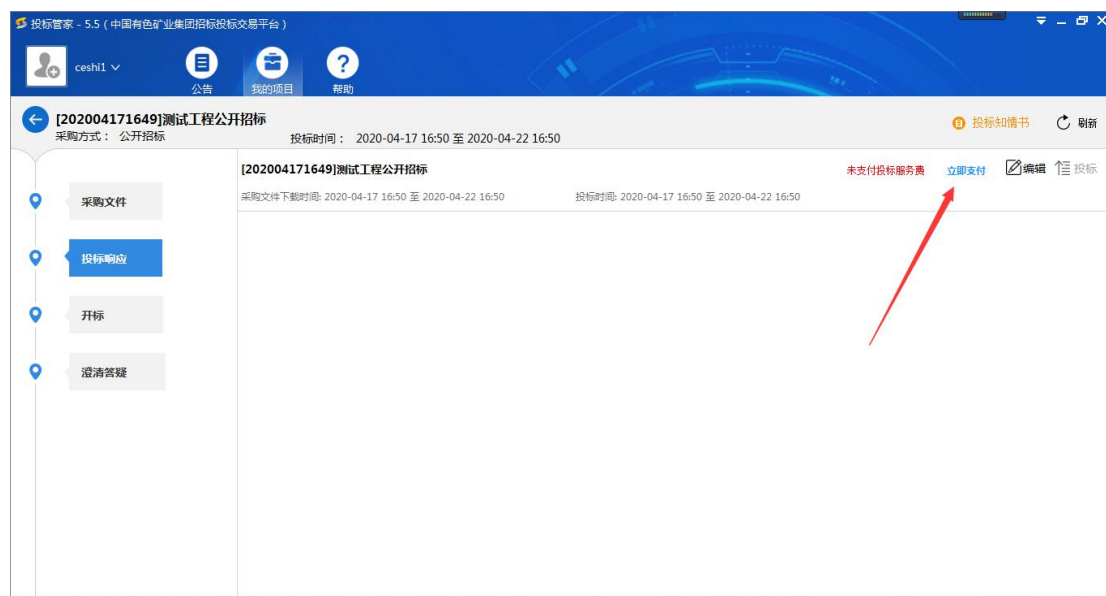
投标管家 - 5.5 ( 中国有色矿业集团招标投标交易平台 )

ceshi1

公告

我的项目

帮助

[202004171649]测试工程公开招标

采购方式： 公开招标

投标时间： 2020-04-17 16:50 至 2020-04-22 16:50

投标知情书

刷新

采购文件

投标响应

开标

澄清答疑

[202004171649]测试工程公开招标

未支付投标服务费

立即支付

编辑

投标

采购文件下载时间: 2020-04-17 16:50 至 2020-04-22 16:50

投标时间: 2020-04-17 16:50 至 2020-04-22 16:50